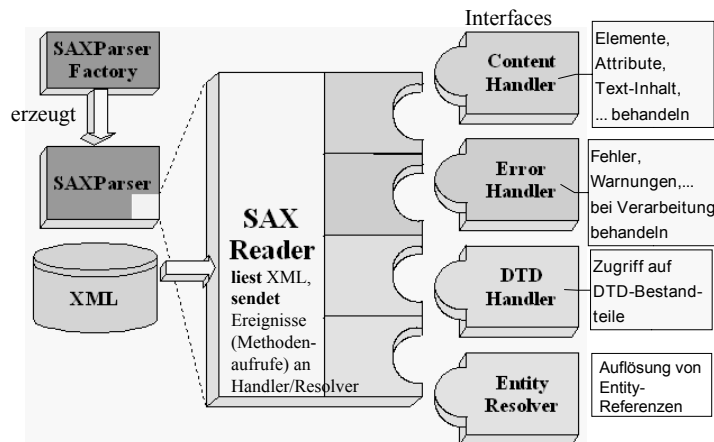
SAXParser Factory

erzeugt

SAXParser

XML

SAX Reader

liest XML, sendet Ereignisse (Methodenaufrufe) an Handler/Resolver

Interfaces

Content Handler

Elemente, Attribute, Text-Inhalt, ... behandeln

Error Handler

Fehler, Warnungen,... bei Verarbeitung behandeln

DTD Handler

Zugriff auf DTD-Bestandteile

Entity Resolver

Auflösung von Entity-Referenzen